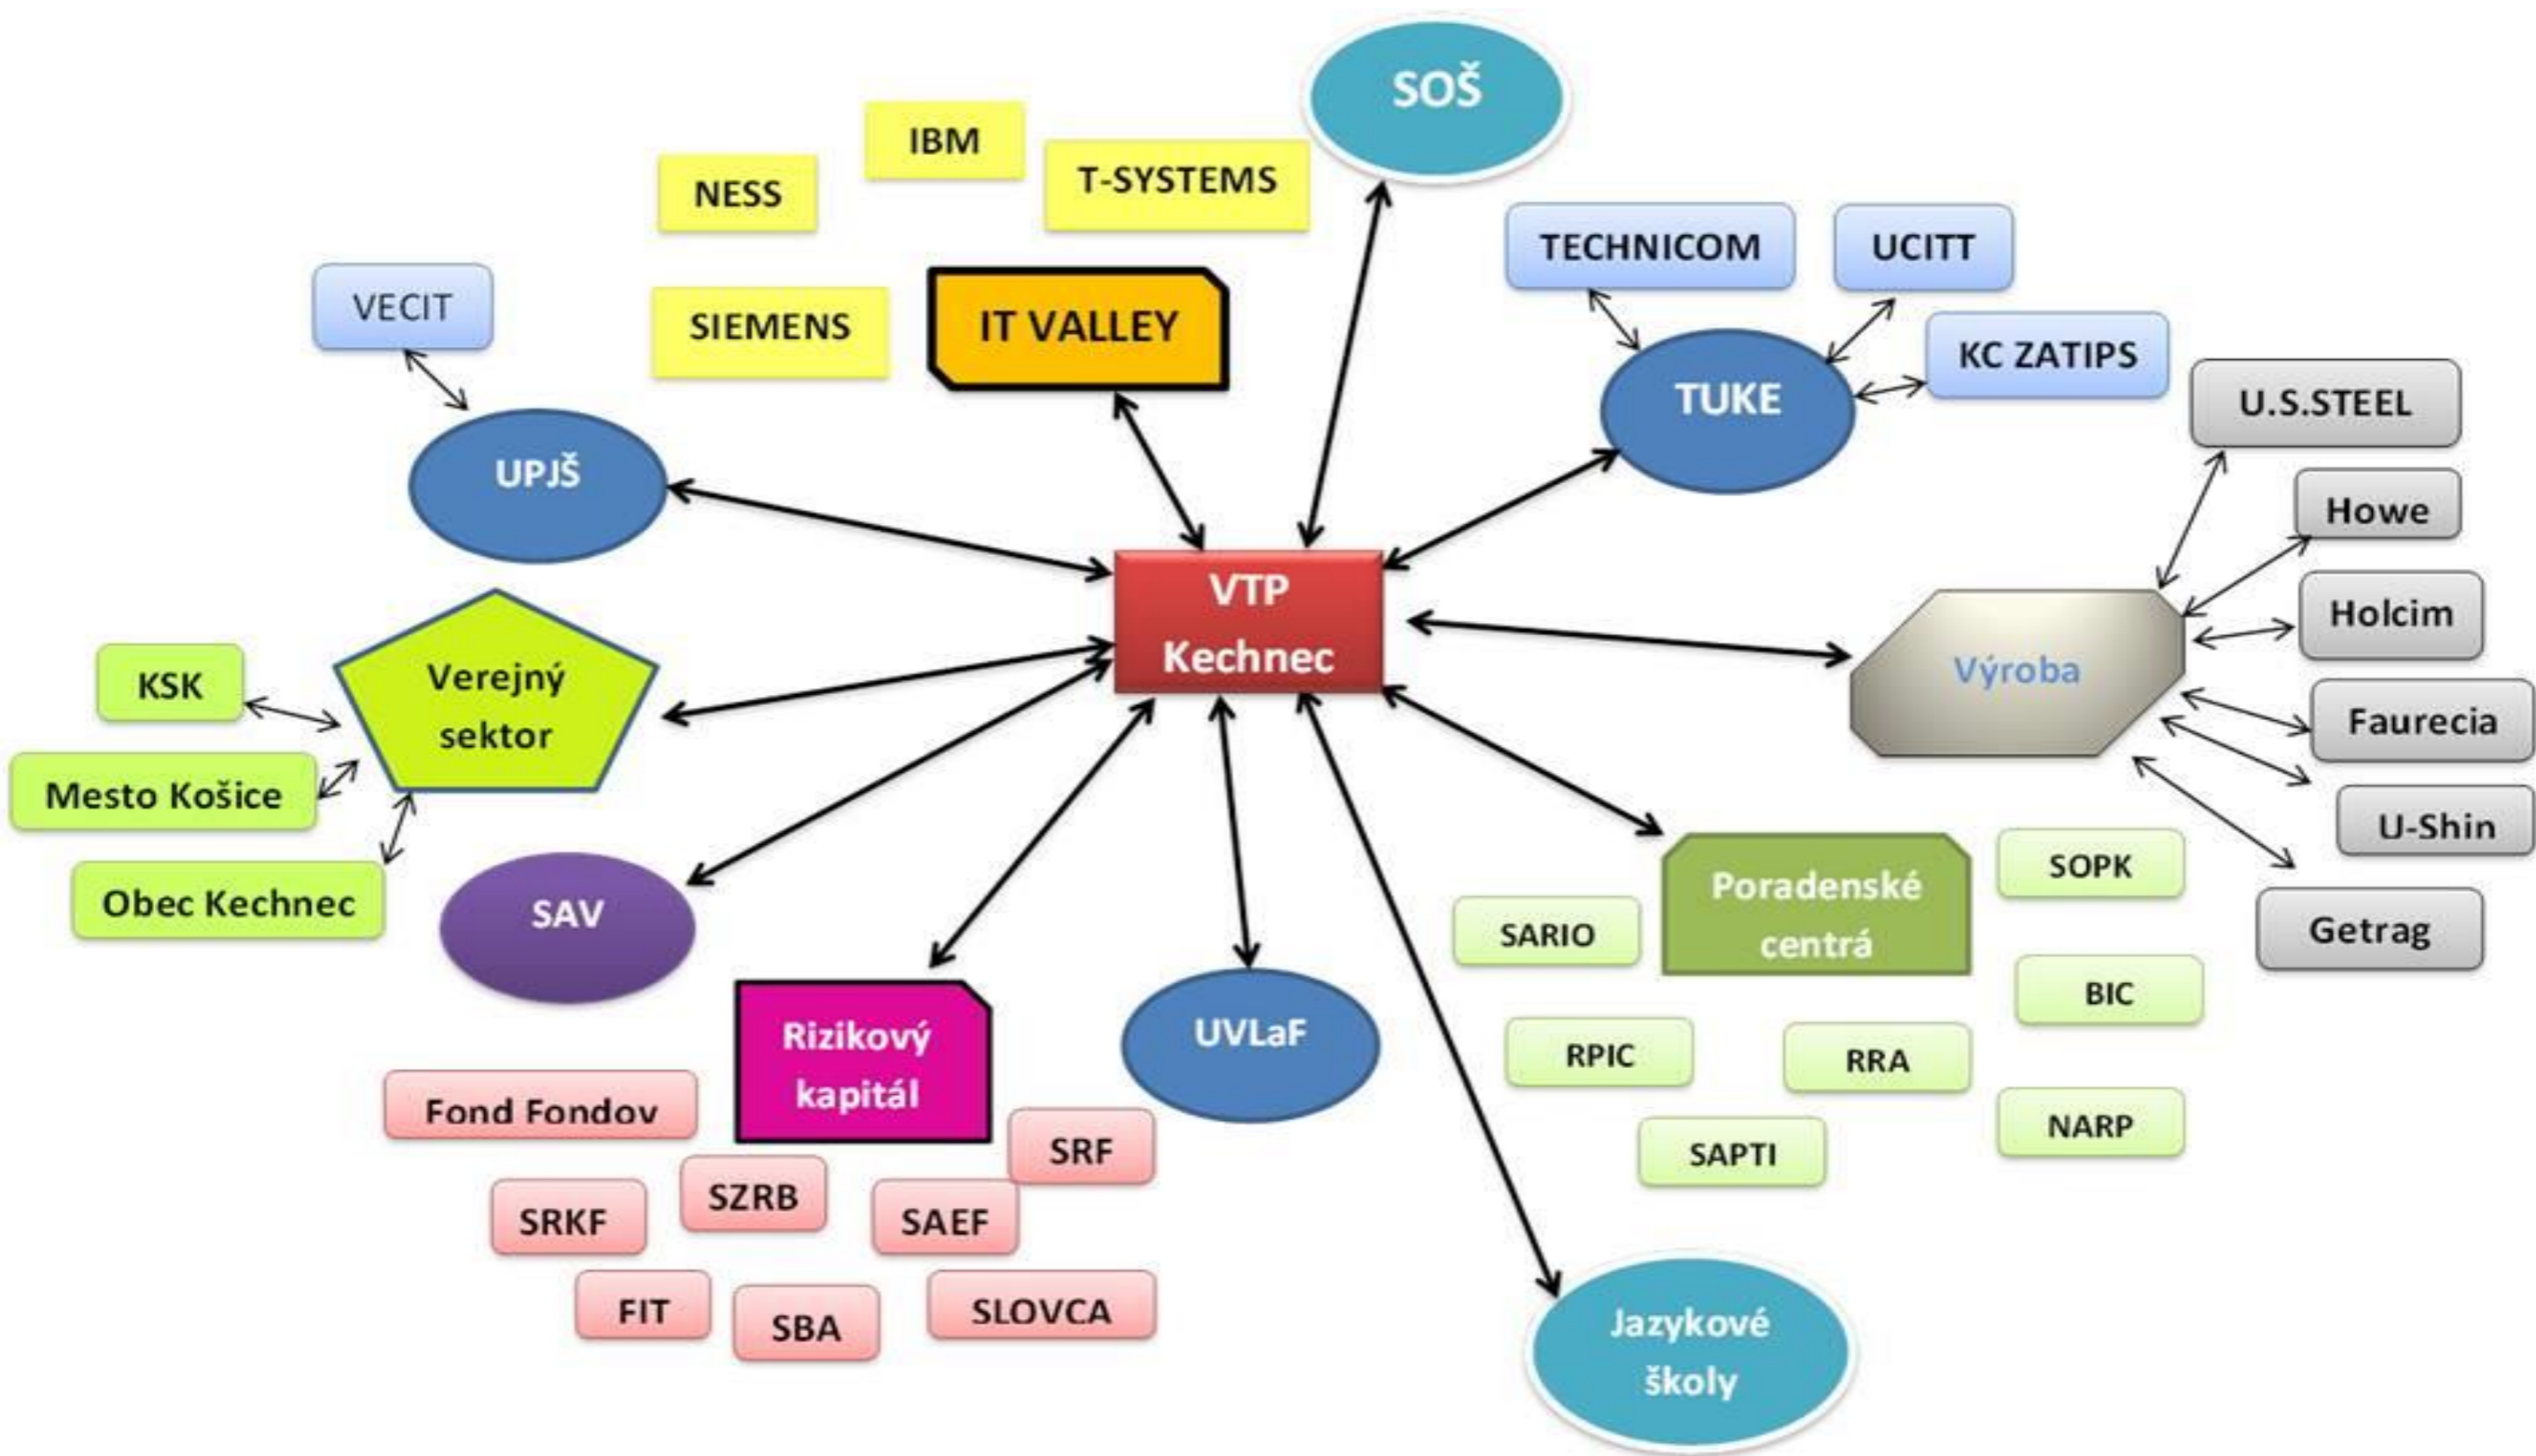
SOŠ

IBM

NESS

T-SYSTEMS

TECHNICOM

UCITT

VECIT

SIEMENS

IT VALLEY

KC ZATIPS

TUKE

U.S.STEEL

UPJŠ

Howe

VTP Kechnec

Holcim

Verejný sektor

Výroba

KSK

Faurecia

Mesto Košice

U-Shin

Obec Kechnec

SAV

Poradenské centrá

SOPK

SARIO

Getrag

BIC

Rizikový kapitál

UVLaF

RPIC

RRA

Fond Fondov

SRF

NARP

SZRB

SAPTI

SRKF

SAEF

FIT

SBA

SLOVCA

Jazykové školy